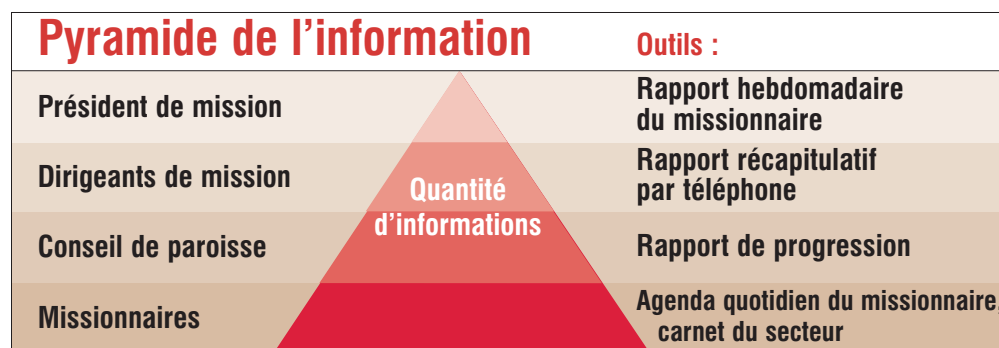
Pyramide de l’information

Outils :

Président de mission

Rapport hebdomadaire du missionnaire

Dirigeants de mission

Rapport récapitulatif par téléphone

Quantité d’informations

Conseil de paroisse

Rapport de progression

Missionnaires

Agenda quotidien du missionnaire, carnet du secteur